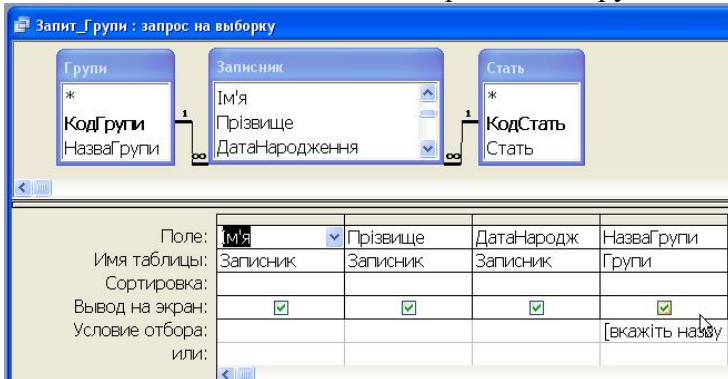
Запит_Групи : запрос на выборку

Групи
*
КодГрупи
НазваГрупи

Записник
Ім'я
Прізвище
ДатаНародження

Стать
*
КодСтать
Стать

1
∞
1
∞

| Поле: | Ім'я | Прізвище | ДатаНародж | НазваГрупи |
|---|---|---|---|---|
| Имя таблицы: | Записник | Записник | Записник | Групи |
| Сортировка: | | | | |
| Вывод на экран: | ☑ | ☑ | ☑ | ☑ |
| Условие отбора: | | | | [вкажіть назву |
| или: | | | | |